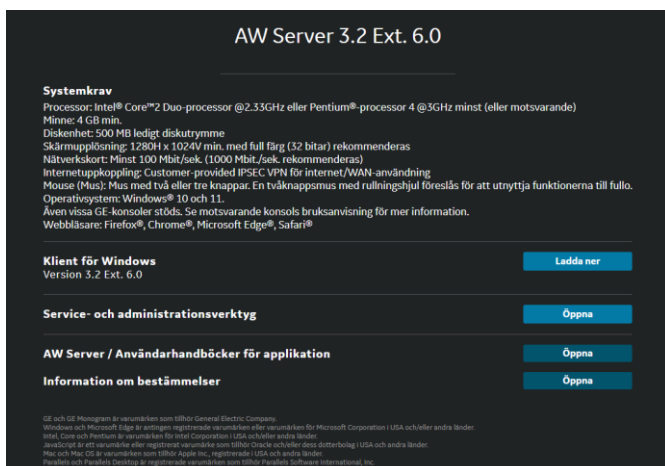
AW Server 3.2 Ext. 6.0

Systemkrav
Processor: Intel® Core™2 Duo-processor @2.33GHz eller Pentium®-processor 4 @3GHz minst (eller motsvarande)
Minne: 4 GB min.
Diskenhet: 500 MB ledigt diskutrymme
Skärmupplösning: 1280H x 1024V min. med full färg (32 bitar) rekommenderas
Nätverkskort: Minst 100 Mbit/sek. (1000 Mbit./sek. rekommenderas)
Internetuppkoppling: Customer-provided IPSEC VPN för internet/WAN-användning
Mouse (Mus): Mus med två eller tre knappar. En tvåknappsmus med rullningshjul föreslås för att utnyttja funktionerna till fullo.
Operativsystem: Windows® 10 och 11.
Även vissa GE-konsoler stöds. Se motsvarande konsols bruksanvisning för mer information.
Webbläsare: Firefox®, Chrome®, Microsoft Edge®, Safari®

Klient för Windows
Version 3.2 Ext. 6.0

Ladda ner

Service- och administrationsverktyg

Öppna

AW Server / Användarhandböcker för applikation

Öppna

Information om bestämmelser

Öppna

GE och GE Monogram är varumärken som tillhör General Electric Company.
Windows och Microsoft Edge är antingen registrerade varumärken eller varumärken för Microsoft Corporation i USA och/eller andra länder.
Intel, Core och Pentium är varumärken för Intel Corporation i USA och/eller andra länder.
JavaScript är ett varumärke eller registrerat varumärke som tillhör Oracle och/eller dess dotterbolag i USA och andra länder.
Mac och Mac OS är varumärken som tillhör Apple Inc., registrerade i USA och andra länder.
Parallels och Parallels Desktop är registrerade varumärken som tillhör Parallels Software International, Inc.